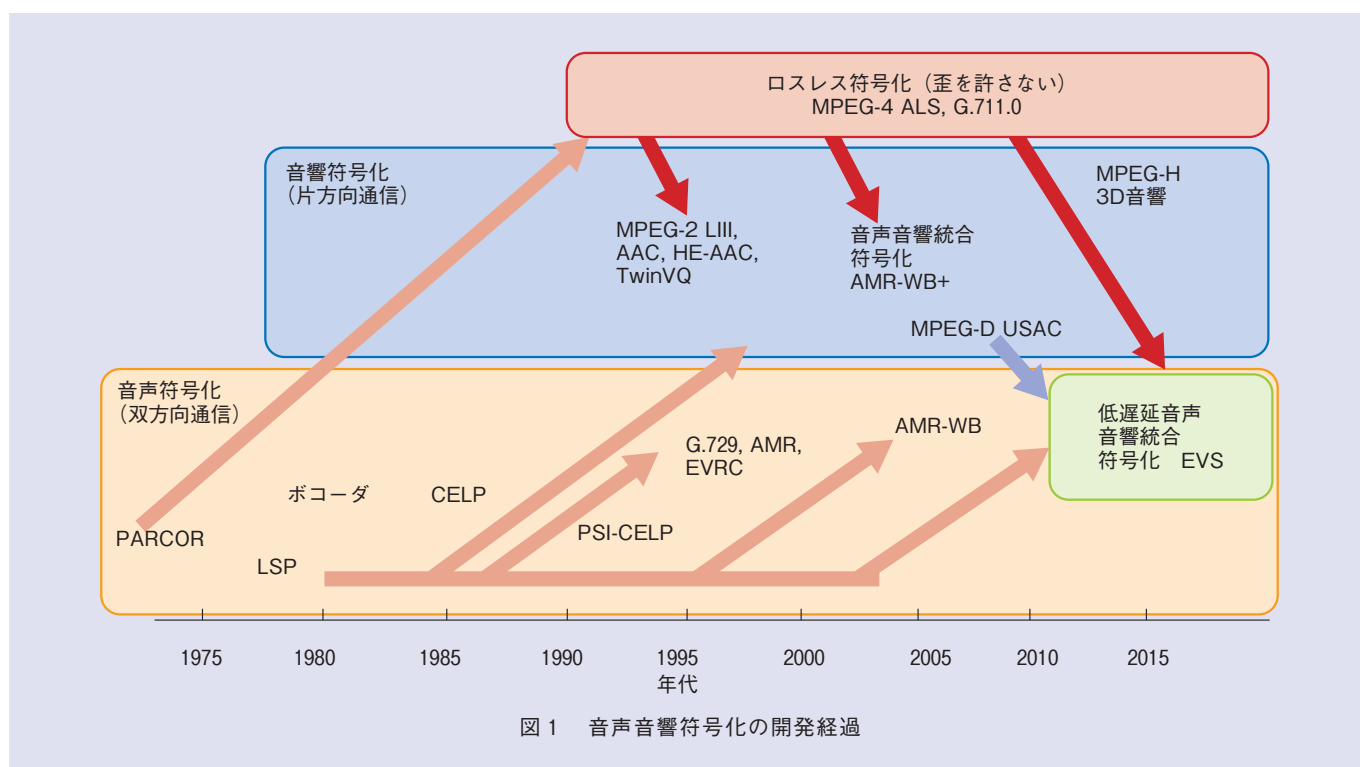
ロスレス符号化（歪を許さない）
MPEG-4 ALS, G.711.0

音響符号化
（片方向通信）

MPEG-H
3D音響

MPEG-2 LIII,
AAC, HE-AAC,
TwinVQ

音声音響統合
符号化
AMR-WB+

MPEG-D USAC

音声符号化
（双方向通信）

低遅延音声
音響統合
符号化　EVS

AMR-WB

G.729, AMR,
EVRC

ボコーダ

CELP

PSI-CELP

PARCOR

LSP

1975
1980
1985
1990
1995
2000
2005
2010
2015
年代

図１　音声音響符号化の開発経過